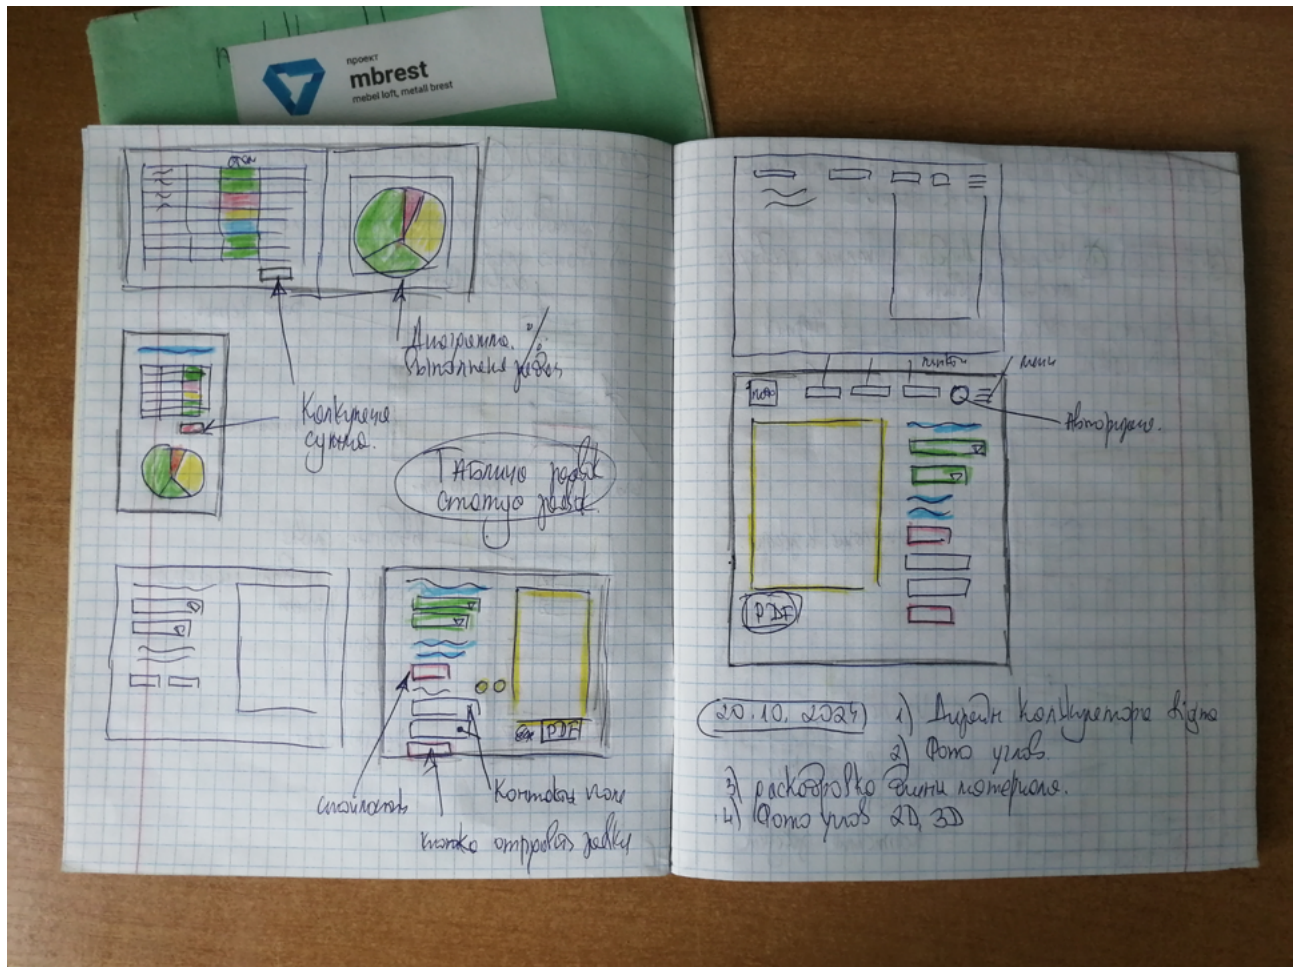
проект
mbrest
mebel loft, metall brest

Диаграмма %
выполнения заявок

Калькуляция
суммы

Таблица заявок
статус заявок

стоимость

Контактные поля

кнопка отправки заявки

PDF

кнопки

меню

Авторизация

PDF

20.10.2024 1) Дизайн калькулятора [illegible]
2) Фото углов.
3) раскодировка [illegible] материала.
4) Фото углов 2D, 3D